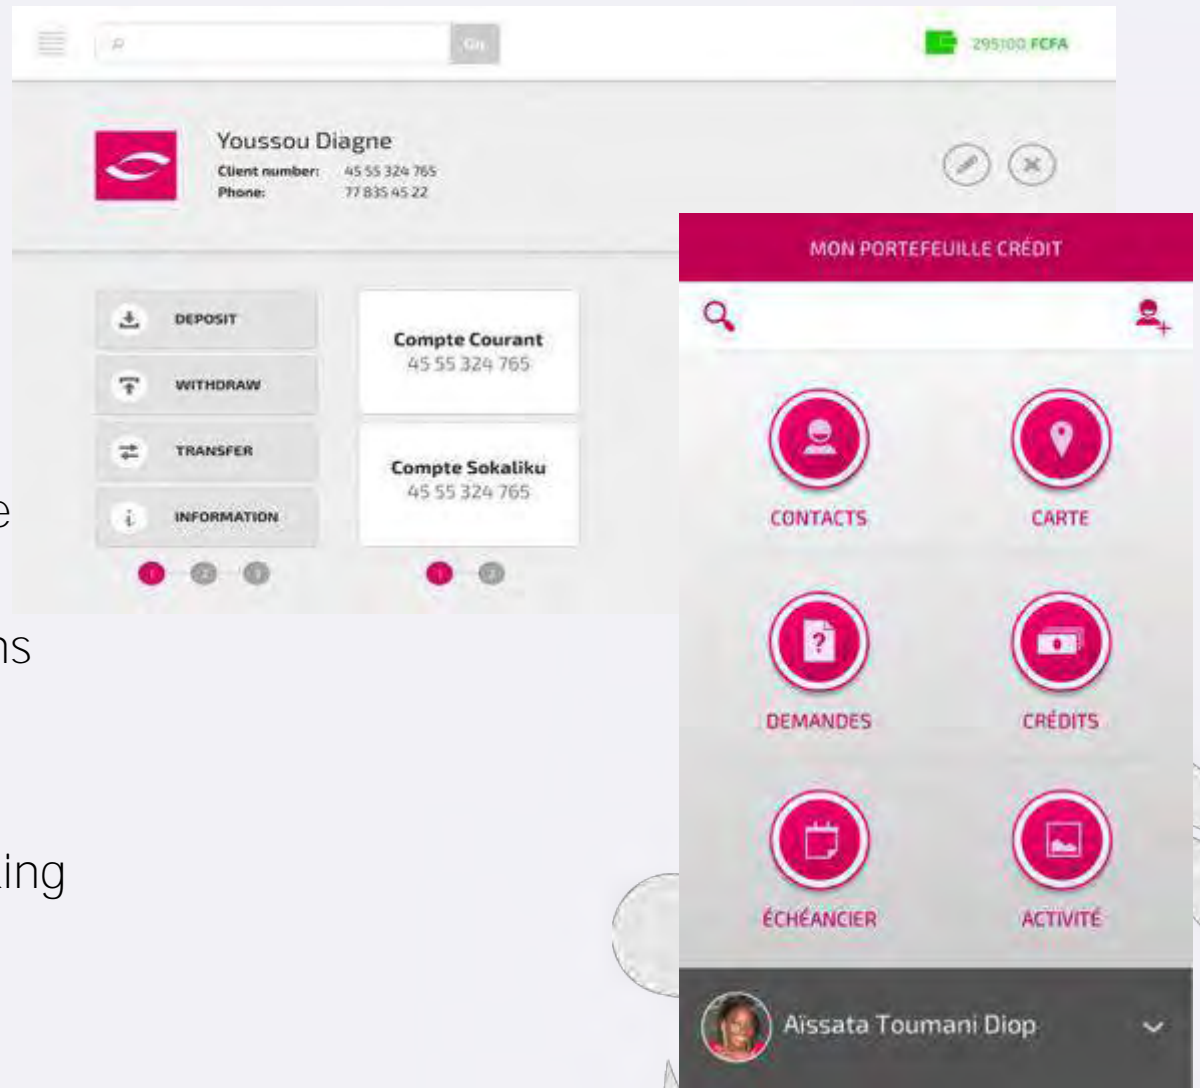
Go

295100 FCFA

Youssou Diagne
Client number: 45 55 324 765
Phone: 77 835 45 22

DEPOSIT
WITHDRAW
TRANSFER
INFORMATION

Compte Courant
45 55 324 765

Compte Sokaliku
45 55 324 765

MON PORTEFEUILLE CRÉDIT

CONTACTS
CARTE
DEMANDES
CRÉDITS
ÉCHÉANCIER
ACTIVITÉ

Aïssata Toumani Diop

e
ns
ing